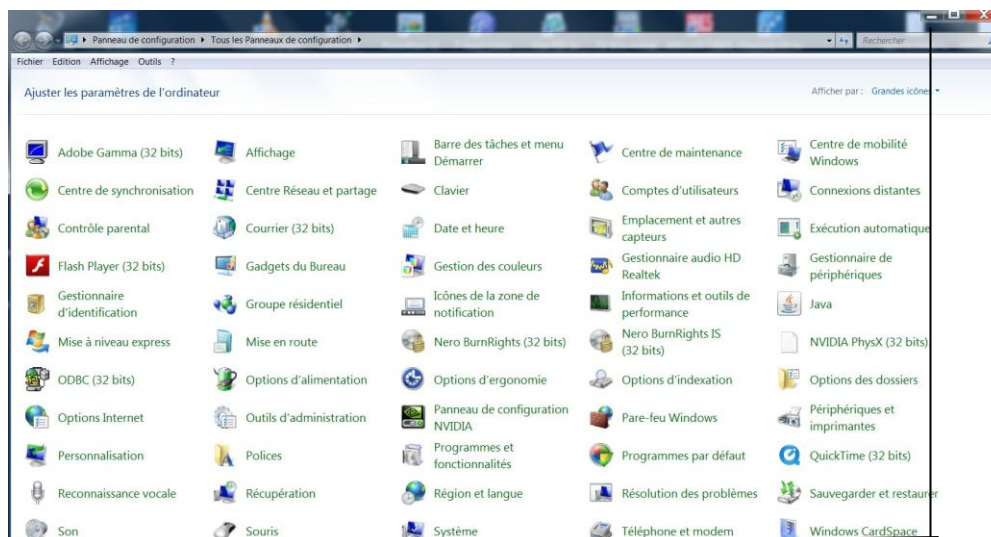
Panneau de configuration ▸ Tous les Panneaux de configuration ▸

Rechercher

Fichier Edition Affichage Outils ?

Ajuster les paramètres de l'ordinateur

Afficher par : Grandes icônes

Adobe Gamma (32 bits)
Affichage
Barre des tâches et menu Démarrer
Centre de maintenance
Centre de mobilité Windows
Centre de synchronisation
Centre Réseau et partage
Clavier
Comptes d'utilisateurs
Connexions distantes
Contrôle parental
Courrier (32 bits)
Date et heure
Emplacement et autres capteurs
Exécution automatique
Flash Player (32 bits)
Gadgets du Bureau
Gestion des couleurs
Gestionnaire audio HD Realtek
Gestionnaire de périphériques
Gestionnaire d'identification
Groupe résidentiel
Icônes de la zone de notification
Informations et outils de performance
Java
Mise à niveau express
Mise en route
Nero BurnRights (32 bits)
Nero BurnRights IS (32 bits)
NVIDIA PhysX (32 bits)
ODBC (32 bits)
Options d'alimentation
Options d'ergonomie
Options d'indexation
Options des dossiers
Options Internet
Outils d'administration
Panneau de configuration NVIDIA
Pare-feu Windows
Périphériques et imprimantes
Personnalisation
Polices
Programmes et fonctionnalités
Programmes par défaut
QuickTime (32 bits)
Reconnaissance vocale
Récupération
Région et langue
Résolution des problèmes
Sauvegarder et restaurer
Son
Souris
Système
Téléphone et modem
Windows CardSpace